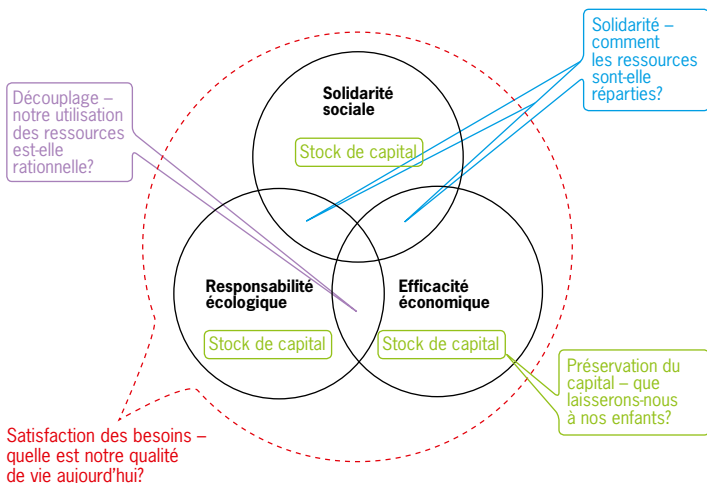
Solidarité – comment les ressources sont-elle réparties?

Découplage – notre utilisation des ressources est-elle rationnelle?

Solidarité sociale

Stock de capital

Responsabilité écologique

Stock de capital

Efficacité économique

Stock de capital

Préservation du capital – que laisserons-nous à nos enfants?

Satisfaction des besoins – quelle est notre qualité de vie aujourd'hui?